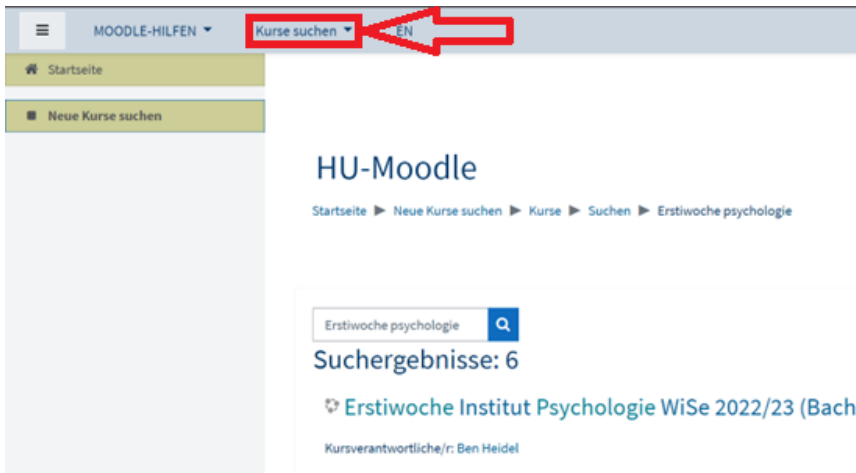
MOODLE-HILFEN
Kurse suchen
EN

Startseite
Neue Kurse suchen

HU-Moodle

Startseite ▶ Neue Kurse suchen ▶ Kurse ▶ Suchen ▶ Erstiwoche psychologie

Erstiwoche psychologie

Suchergebnisse: 6

Erstiwoche Institut Psychologie WiSe 2022/23 (Bach

Kursverantwortliche/r: Ben Heidel